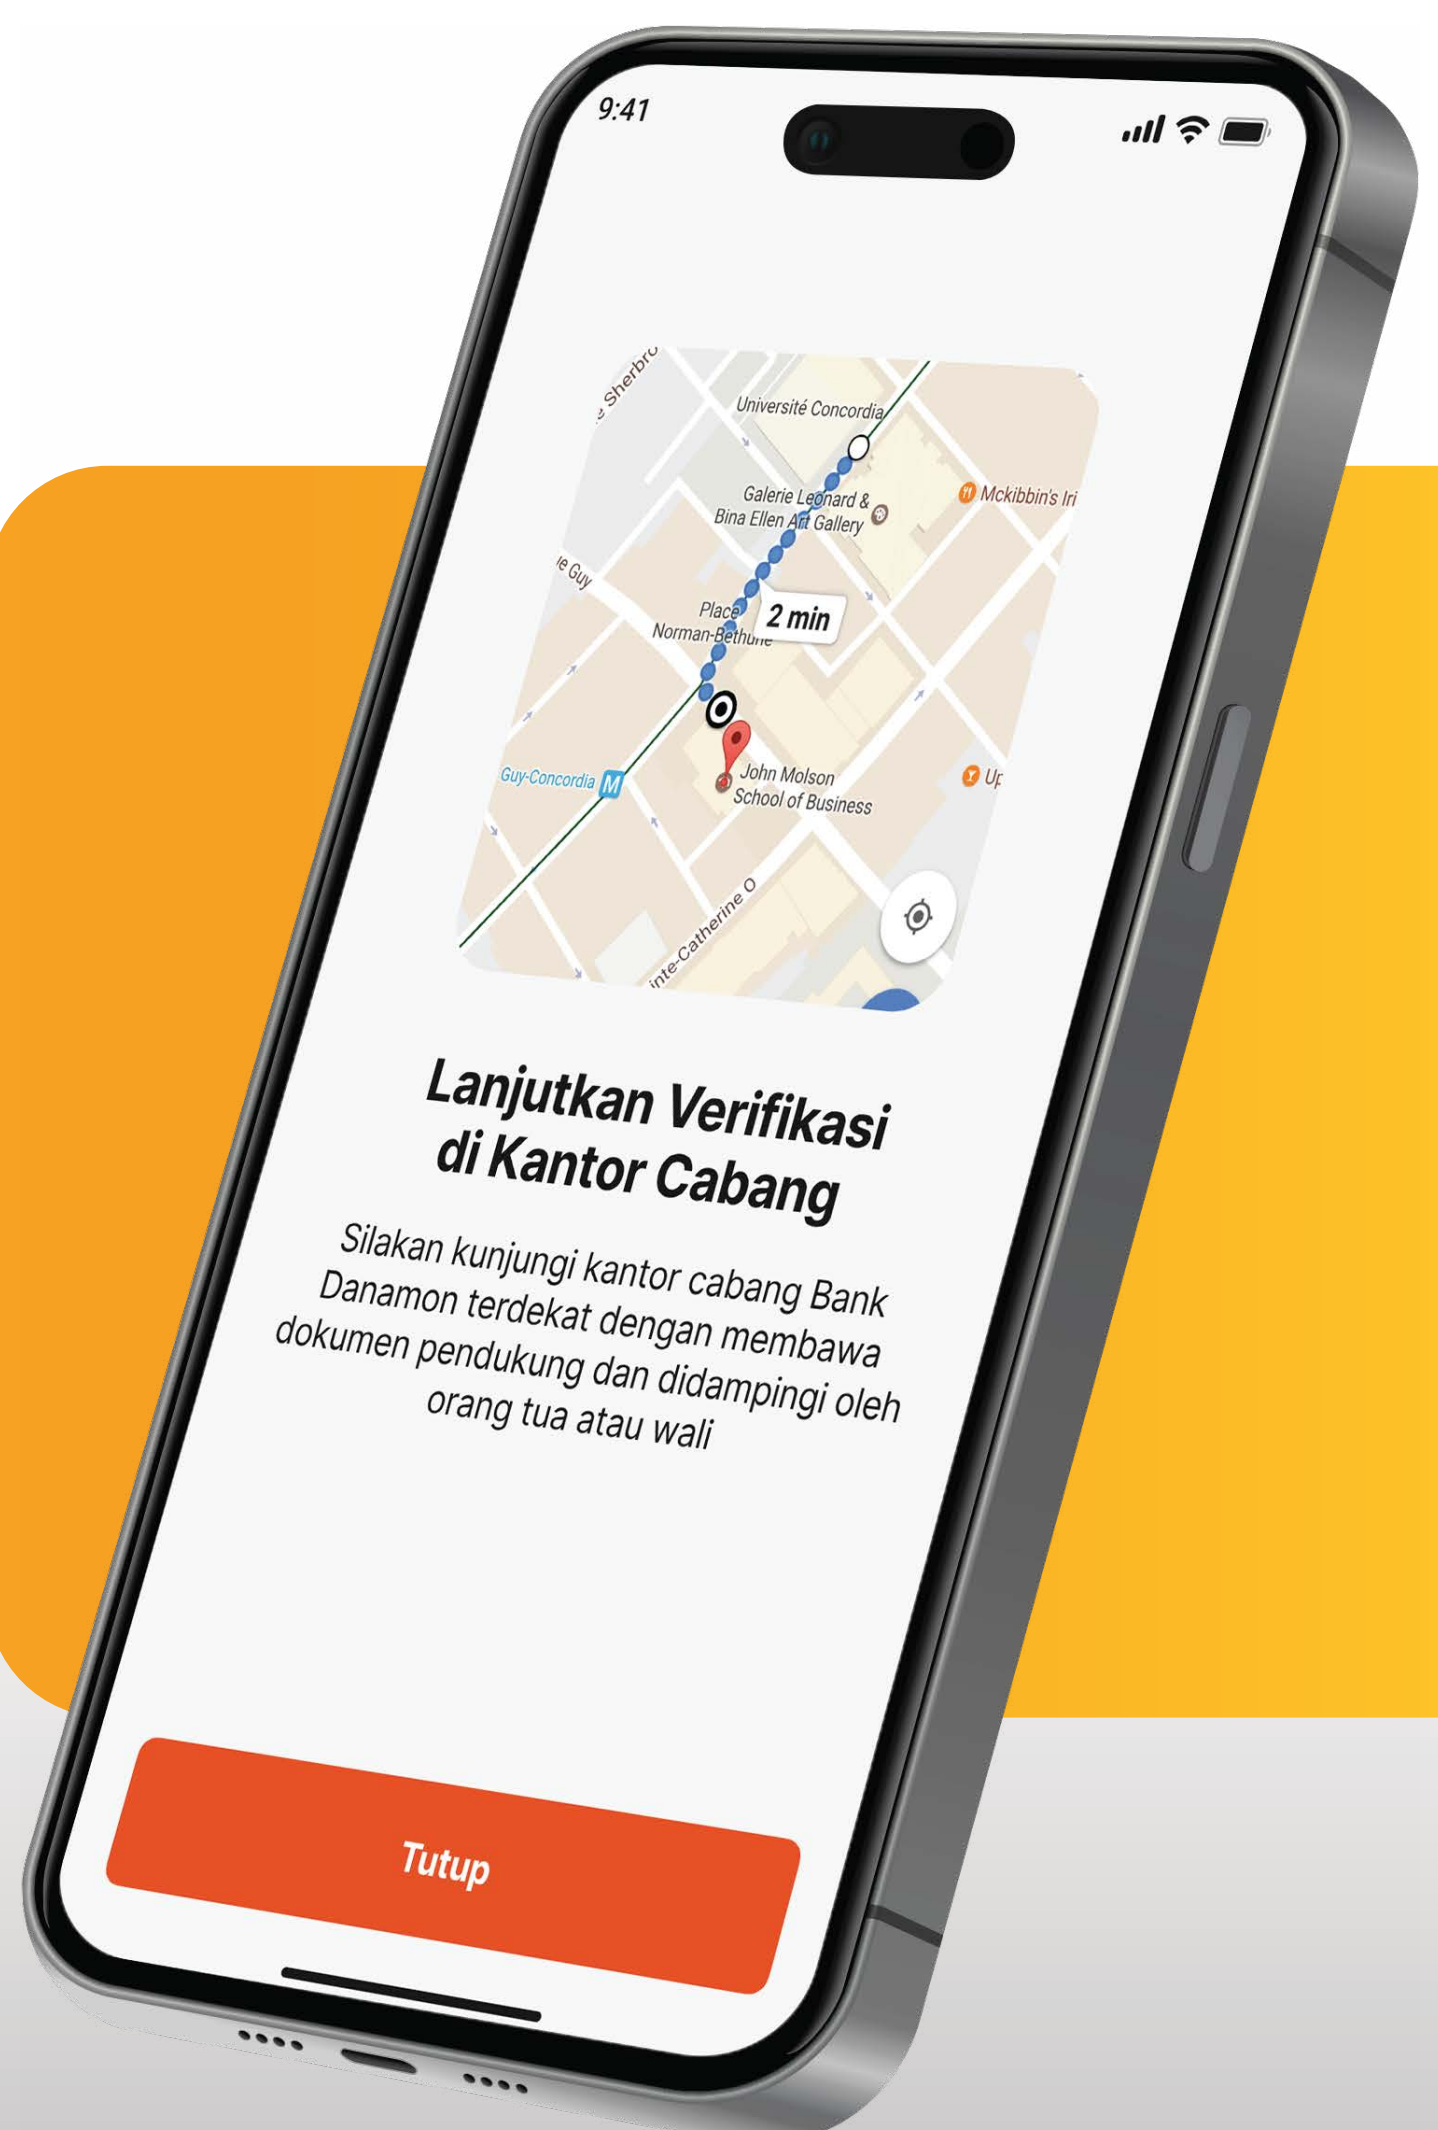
9:41

e Sherbro

Université Concordia

Galerie Leonard & Bina Ellen Art Gallery

Mckibbin's Iri

e Guy

Place Norman-Bethune

2 min

Guy-Concordia

John Molson School of Business

Up

inte-Catherine O

Lanjutkan Verifikasi di Kantor Cabang

Silakan kunjungi kantor cabang Bank Danamon terdekat dengan membawa dokumen pendukung dan didampingi oleh orang tua atau wali

Tutup